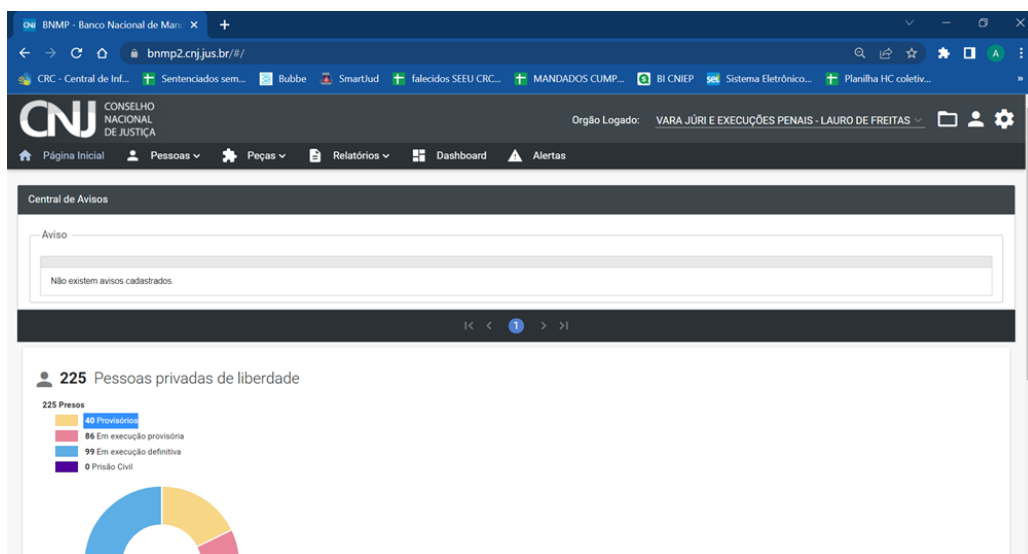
BNMP - Banco Nacional de Man ×
+

bnmp2.cnj.jus.br/#/

CRC - Central de Inf... Sentenciados sem... Bubbe SmartJud falecidos SEEU CRC... MANDADOS CUMP... BI CNIEP Sistema Eletrônico... Planilha HC coletiv...

CNJ CONSELHO NACIONAL DE JUSTIÇA

Orgão Logado: VARA JÚRI E EXECUÇÕES PENAIS - LAURO DE FREITAS

Página Inicial Pessoas Peças Relatórios Dashboard Alertas

Central de Avisos

Aviso

Não existem avisos cadastrados.

1

225 Pessoas privadas de liberdade

225 Presos
40 Provisórios
86 Em execução provisória
99 Em execução definitiva
0 Prisão Civil